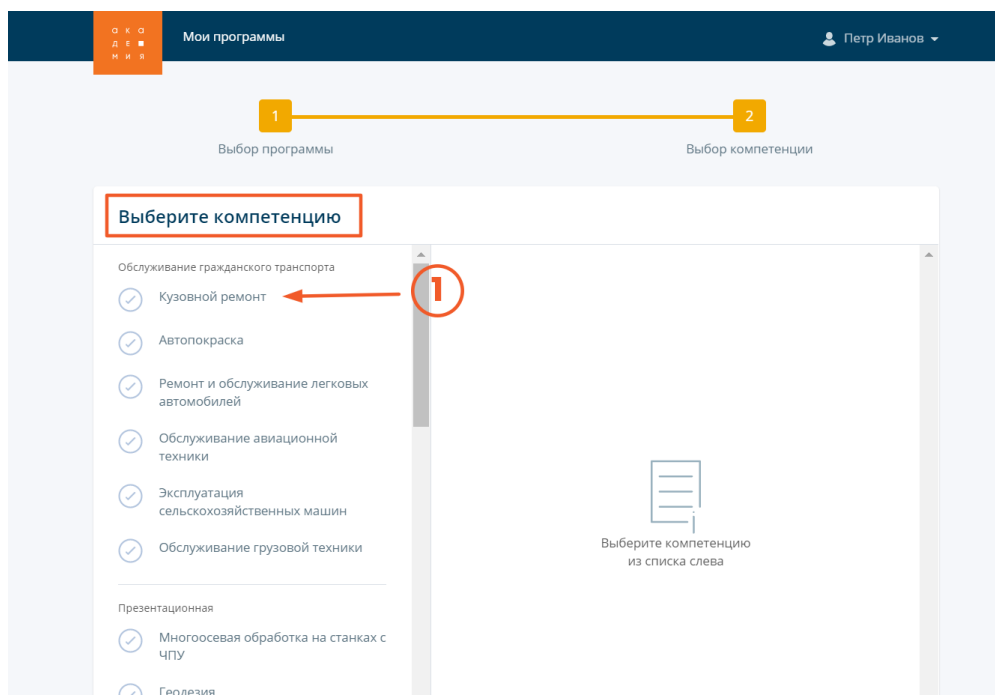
а к а
д е
м и я

Мои программы

Петр Иванов

1

2

Выбор программы

Выбор компетенции

Выберите компетенцию

Обслуживание гражданского транспорта

Кузовной ремонт

1

Автопокраска

Ремонт и обслуживание легковых автомобилей

Обслуживание авиационной техники

Эксплуатация сельскохозяйственных машин

Обслуживание грузовой техники

Презентационная

Многоосевая обработка на станках с ЧПУ

Геодезия

Выберите компетенцию из списка слева